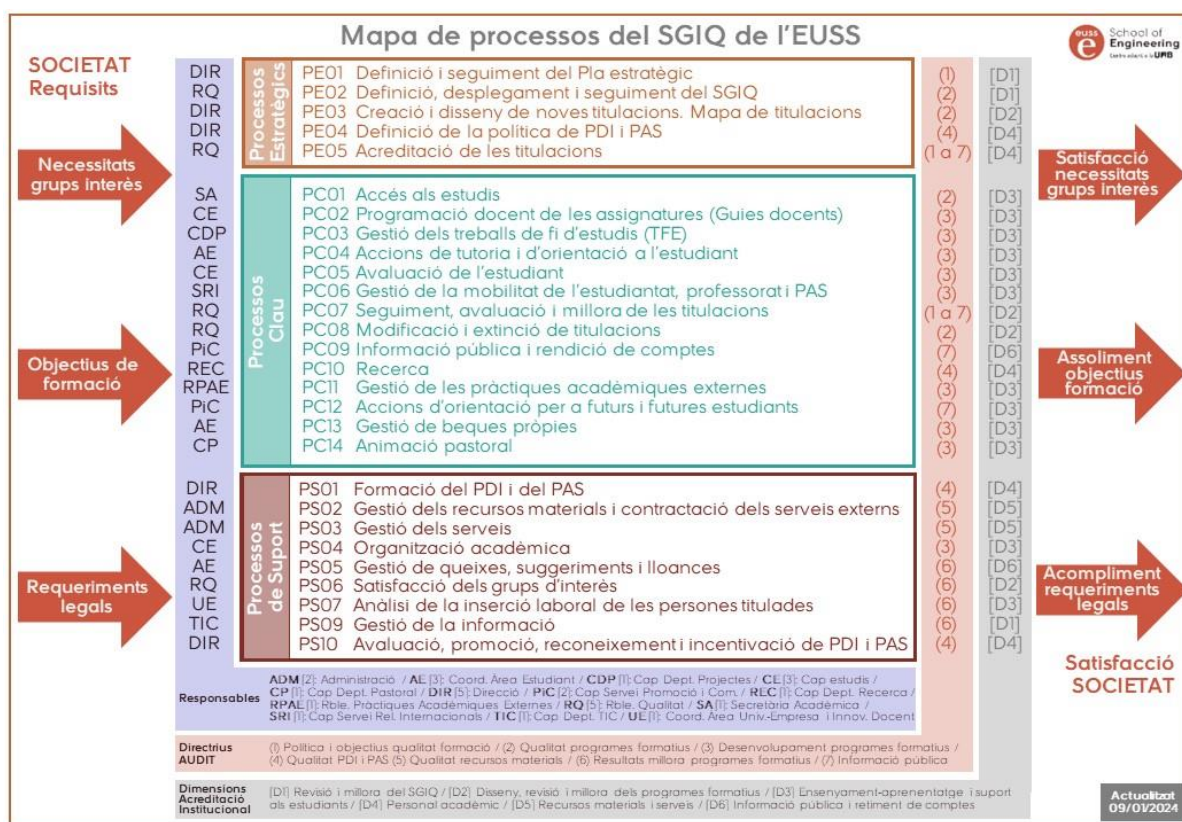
Mapa de processos del SGIQ de l'EUSS

euss School of Engineering Centre adscrit a la UAB

SOCIETAT Requisits

Necessitats grups interès

Objectius de formació

Requeriments legals

Processos Estratègics

| | | | |
|---|---|---|---|
| DIR | PE01 Definició i seguiment del Pla estratègic | (1) | [D1] |
| RQ | PE02 Definició, desplegament i seguiment del SGIQ | (2) | [D1] |
| DIR | PE03 Creació i disseny de noves titulacions. Mapa de titulacions | (2) | [D2] |
| DIR | PE04 Definició de la política de PDI i PAS | (4) | [D4] |
| RQ | PE05 Acreditació de les titulacions | (1 a 7) | [D4] |

Processos Clau

| | | | |
|---|---|---|---|
| SA | PC01 Accés als estudis | (2) | [D3] |
| CE | PC02 Programació docent de les assignatures (Guies docents) | (3) | [D3] |
| CDP | PC03 Gestió dels treballs de fi d'estudis (TFE) | (3) | [D3] |
| AE | PC04 Accions de tutoria i d'orientació a l'estudiant | (3) | [D3] |
| CE | PC05 Avaluació de l'estudiant | (3) | [D3] |
| SRI | PC06 Gestió de la mobilitat de l'estudiantat, professorat i PAS | (3) | [D3] |
| RQ | PC07 Seguiment, avaluació i millora de les titulacions | (1 a 7) | [D2] |
| RQ | PC08 Modificació i extinció de titulacions | (2) | [D2] |
| PiC | PC09 Informació pública i rendició de comptes | (7) | [D6] |
| REC | PC10 Recerca | (4) | [D4] |
| RPAE | PC11 Gestió de les pràctiques acadèmiques externes | (3) | [D3] |
| PiC | PC12 Accions d'orientació per a futurs i futures estudiants | (7) | [D3] |
| AE | PC13 Gestió de beques pròpies | (3) | [D3] |
| CP | PC14 Animació pastoral | (3) | [D3] |

Processos de Suport

| | | | |
|---|---|---|---|
| DIR | PS01 Formació del PDI i del PAS | (4) | [D4] |
| ADM | PS02 Gestió dels recursos materials i contractació dels serveis externs | (5) | [D5] |
| ADM | PS03 Gestió dels serveis | (5) | [D5] |
| CE | PS04 Organització acadèmica | (3) | [D3] |
| AE | PS05 Gestió de queixes, suggeriments i lloances | (6) | [D6] |
| RQ | PS06 Satisfacció dels grups d'interès | (6) | [D2] |
| UE | PS07 Anàlisi de la inserció laboral de les persones titulades | (6) | [D3] |
| TIC | PS09 Gestió de la informació | (6) | [D1] |
| DIR | PS10 Avaluació, promoció, reconeixement i incentivació de PDI i PAS | (4) | [D4] |

Satisfacció necessitats grups interès

Assoliment objectius formació

Acompliment requeriments legals

Satisfacció SOCIETAT

Responsables: ADM [2]: Administració / AE [3]: Coord. Àrea Estudiant / CDP [1]: Cap Dept. Projectes / CE [3]: Cap estudis / CP [1]: Cap Dept. Pastoral / DIR [5]: Direcció / PiC [2]: Cap Servei Promoció i Com. / REC [1]: Cap Dept. Recerca / RPAE [1]: Rble. Pràctiques Acadèmiques Externes / RQ [5]: Rble. Qualitat / SA [1]: Secretaria Acadèmica / SRI [1]: Cap Servei Rel. Internacionals / TIC [1]: Cap Dept. TIC / UE [1]: Coord. Àrea Univ.-Empresa i Innov. Docent

Directrius AUDIT: (1) Política i objectius qualitat formació / (2) Qualitat programes formatius / (3) Desenvolupament programes formatius / (4) Qualitat PDI i PAS (5) Qualitat recursos materials / (6) Resultats millora programes formatius / (7) Informació pública

Dimensions Acreditació Institucional: [D1] Revisió i millora del SGIQ / [D2] Disseny, revisió i millora dels programes formatius / [D3] Ensenyament-aprenentatge i suport als estudiants / [D4] Personal acadèmic / [D5] Recursos materials i serveis / [D6] Informació pública i retiment de comptes

Actualitzat 09/01/2024